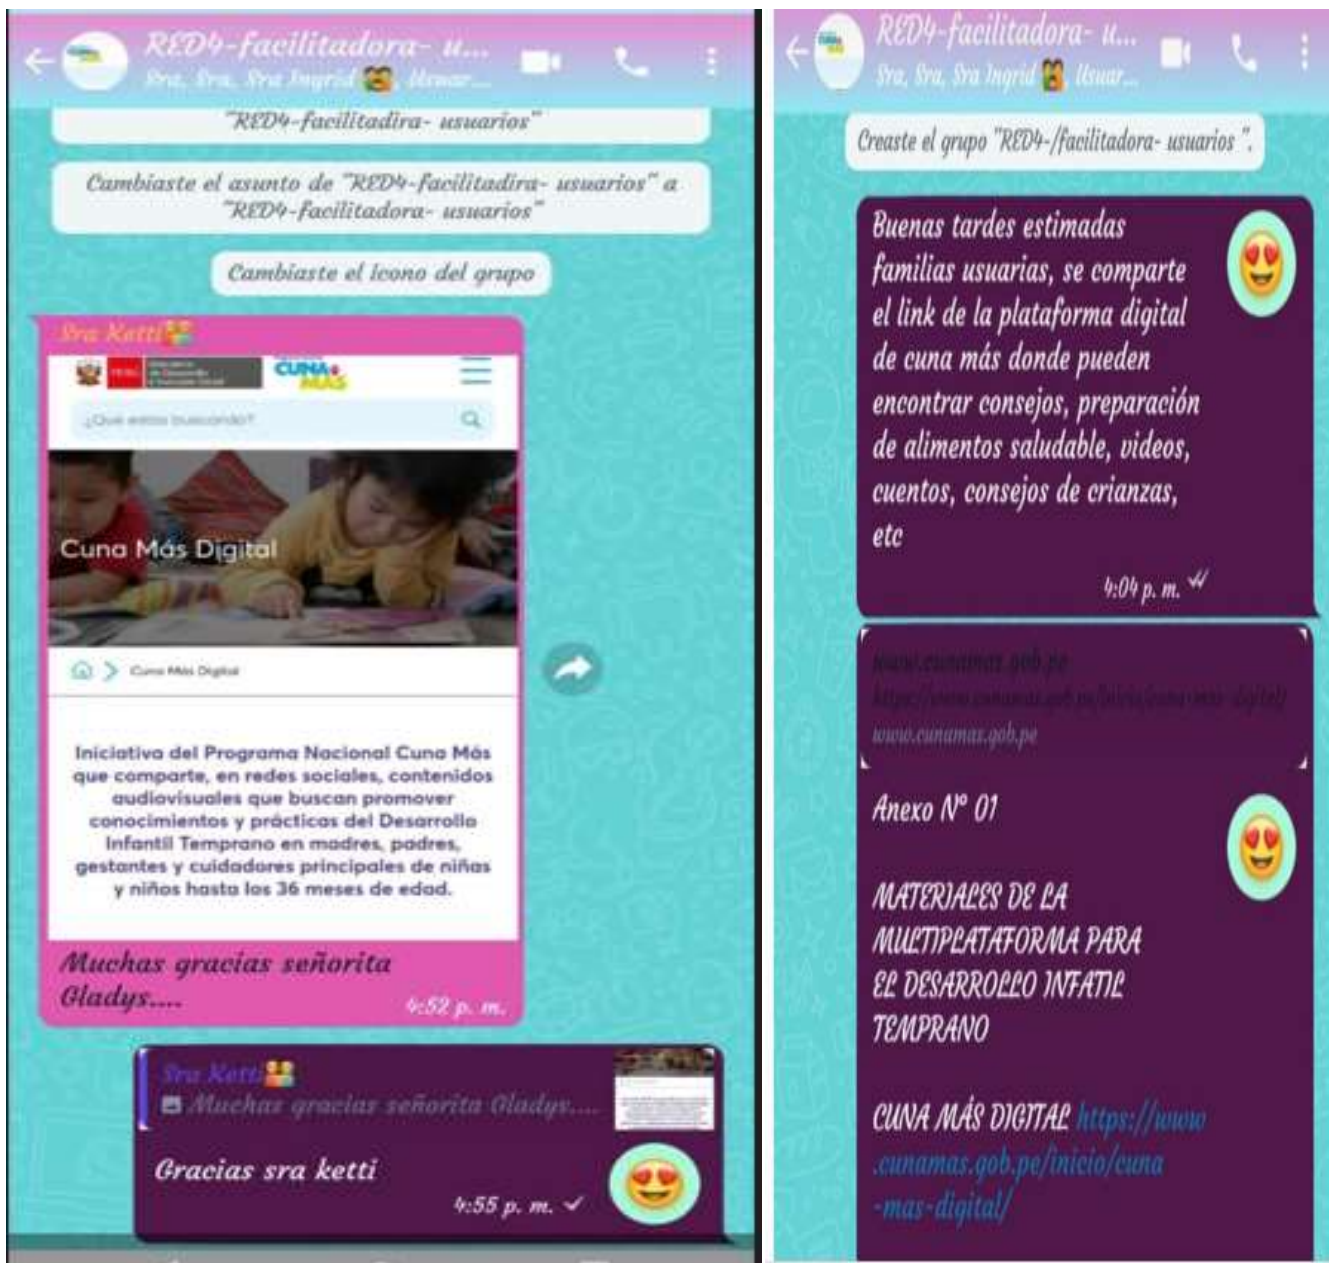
RED4-facilitadora- u...
Sra, Sra, Sra Ingrid, Usuar...

"RED4-facilitadira- usuarios"

Cambiaste el asunto de "RED4-facilitadira- usuarios" a "RED4-facilitadora- usuarios"

Cambiaste el icono del grupo

Sra Ketti

CUNA MÁS

¿Qué estás buscando?

Cuna Más Digital

Cuna Más Digital

Iniciativa del Programa Nacional Cuna Más que comparte, en redes sociales, contenidos audiovisuales que buscan promover conocimientos y prácticas del Desarrollo Infantil Temprano en madres, padres, gestantes y cuidadores principales de niñas y niños hasta los 36 meses de edad.

Muchas gracias señorita Gladys....
4:52 p. m.

Sra Ketti
Muchas gracias señorita Gladys....

Gracias sra ketti
4:55 p. m.

RED4-facilitadora- u...
Sra, Sra, Sra Ingrid, Usuar...

Creaste el grupo "RED4-/facilitadora- usuarios".

Buenas tardes estimadas familias usuarias, se comparte el link de la plataforma digital de cuna más donde pueden encontrar consejos, preparación de alimentos saludable, videos, cuentos, consejos de crianzas, etc
4:04 p. m.

www.cunamas.gob.pe
https://www.cunamas.gob.pe/inicio/cuna-mas-digital/
www.cunamas.gob.pe

Anexo N° 01

MATERIALES DE LA MULTIPLATAFORMA PARA EL DESARROLLO INFATIL TEMPRANO

CUNA MÁS DIGITAL https://www.cunamas.gob.pe/inicio/cuna-mas-digital/